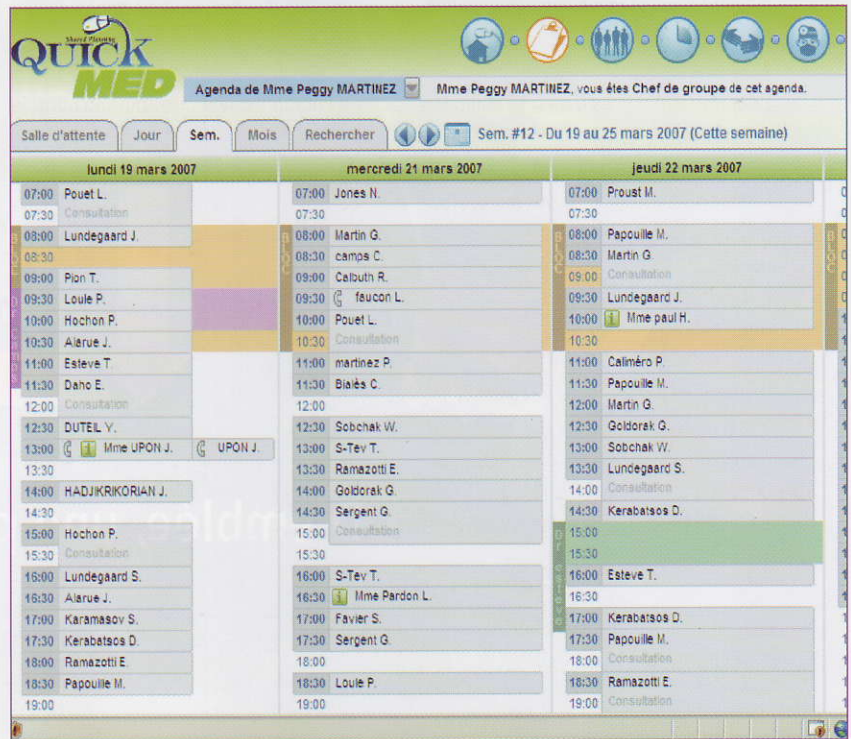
Shared Planning QUICK MED

Agenda de Mme Peggy MARTINEZ

Mme Peggy MARTINEZ, vous êtes Chef de groupe de cet agenda.

Salle d'attente | Jour | Sem. | Mois | Rechercher

Sem. #12 - Du 19 au 25 mars 2007 (Cette semaine)

lundi 19 mars 2007

07:00 Pouet L.
07:30 Consultation
08:00 Lundegaard J.
08:30
09:00 Pion T.
09:30 Loule P.
10:00 Hochon P.
10:30 Alarue J.
11:00 Esteve T.
11:30 Daho E.
12:00 Consultation
12:30 DUTEIL Y.
13:00 Mme UPON J. UPON J.
13:30
14:00 HADJIKRIKORIAN J.
14:30
15:00 Hochon P.
15:30 Consultation
16:00 Lundegaard S.
16:30 Alarue J.
17:00 Karamasov S.
17:30 Kerabatsos D.
18:00 Ramazotti E.
18:30 Papouille M.
19:00

mercredi 21 mars 2007

07:00 Jones N.
07:30
08:00 Martin G.
08:30 camps C.
09:00 Calbuth R.
09:30 faucon L.
10:00 Pouet L.
10:30 Consultation
11:00 martinez P.
11:30 Bialès C.
12:00
12:30 Sobchak W.
13:00 S-Tev T.
13:30 Ramazotti E.
14:00 Goldorak G.
14:30 Sergent G.
15:00 Consultation
15:30
16:00 S-Tev T.
16:30 Mme Pardon L.
17:00 Favier S.
17:30 Sergent G.
18:00
18:30 Loule P.
19:00

jeudi 22 mars 2007

07:00 Proust M.
07:30
08:00 Papouille M.
08:30 Martin G.
09:00 Consultation
09:30 Lundegaard J.
10:00 Mme paul H.
10:30
11:00 Caliméro P.
11:30 Papouille M.
12:00 Martin G.
12:30 Goldorak G.
13:00 Sobchak W.
13:30 Lundegaard S.
14:00 Consultation
14:30 Kerabatsos D.
15:00
15:30
16:00 Esteve T.
16:30
17:00 Kerabatsos D.
17:30 Papouille M.
18:00 Consultation
18:30 Ramazotti E.
19:00 Consultation